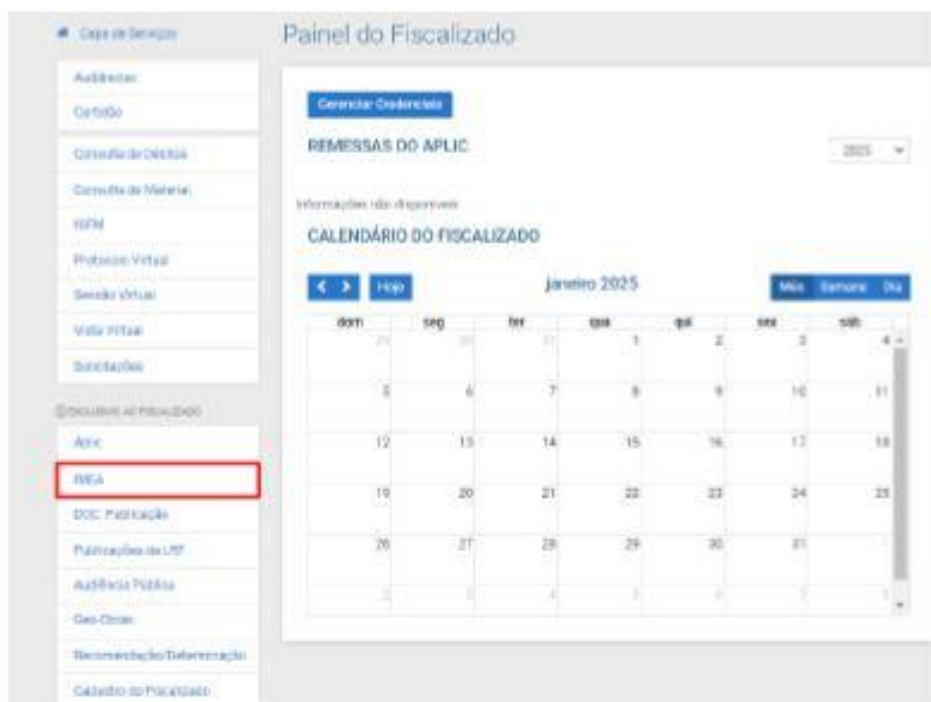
Caixa de Serviços

Audiências
Certidão
Consulta de Débitos
Consulta de Material
ISFM
Protocolo Virtual
Sessão Virtual
Visita Virtual
Solicitações

EXCLUSIVO AO FISCALIZADO
Aplic
RMEA
DOC Publicação
Publicações do UST
Audiência Pública
Geo-Obras
Recomendação/Determinação
Cadastro do Fiscalizado

Painel do Fiscalizado

Gerenciar Credenciais

REMESSAS DO APLIC

2025

Informações não disponíveis

CALENDÁRIO DO FISCALIZADO

< > Hoje

janeiro 2025

Mês Semana Dia

| dom | seg | ter | qua | qui | sex | sáb |
|---|---|---|---|---|---|---|
| 29 | 30 | 31 | 1 | 2 | 3 | 4 |
| 5 | 6 | 7 | 8 | 9 | 10 | 11 |
| 12 | 13 | 14 | 15 | 16 | 17 | 18 |
| 19 | 20 | 21 | 22 | 23 | 24 | 25 |
| 26 | 27 | 28 | 29 | 30 | 31 | 1 |
| 2 | 3 | 4 | 5 | 6 | 7 | 8 |